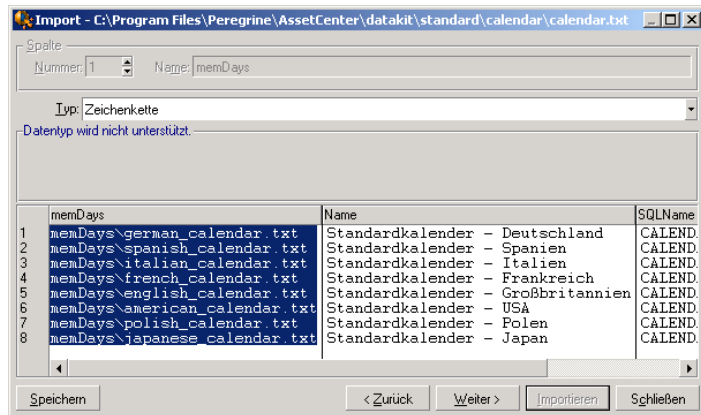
Import - C:\Program Files\Peregrine\AssetCenter\datakit\standard\calendar\calendar.txt

Spalte
Nummer: 1 Name: memDays

Typ: Zeichenkette

Datentyp wird nicht unterstützt.

| | memDays | Name | SQLName |
|---|---|---|---|
| 1 | memDays\german_calendar.txt | Standardkalender - Deutschland | CALEND. |
| 2 | memDays\spanish_calendar.txt | Standardkalender - Spanien | CALEND. |
| 3 | memDays\italian_calendar.txt | Standardkalender - Italien | CALEND. |
| 4 | memDays\french_calendar.txt | Standardkalender - Frankreich | CALEND. |
| 5 | memDays\english_calendar.txt | Standardkalender - Großbritannien | CALEND. |
| 6 | memDays\american_calendar.txt | Standardkalender - USA | CALEND. |
| 7 | memDays\polish_calendar.txt | Standardkalender - Polen | CALEND. |
| 8 | memDays\japanese_calendar.txt | Standardkalender - Japan | CALEND. |

Speichern | < Zurück | Weiter > | Importieren | Schließen